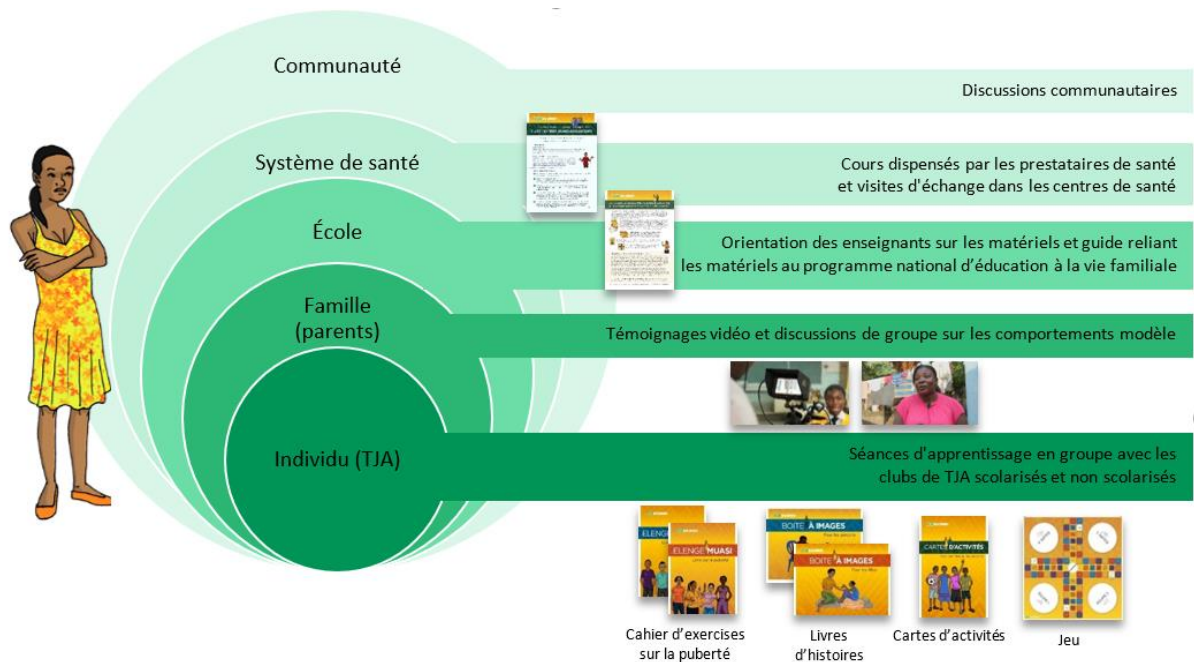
Communauté

Discussions communautaires

Système de santé

Cours dispensés par les prestataires de santé et visites d'échange dans les centres de santé

École

Orientation des enseignants sur les matériels et guide reliant les matériels au programme national d'éducation à la vie familiale

Famille (parents)

Témoignages vidéo et discussions de groupe sur les comportements modèle

Individu (TJA)

Séances d'apprentissage en groupe avec les clubs de TJA scolarisés et non scolarisés

ELENGE MUASI

BOITE À IMAGES

BOITE À IMAGES

CARTES D'ACTIVITÉS

Cahier d'exercises sur la puberté

Livres d'histoires

Cartes d'activités

Jeu